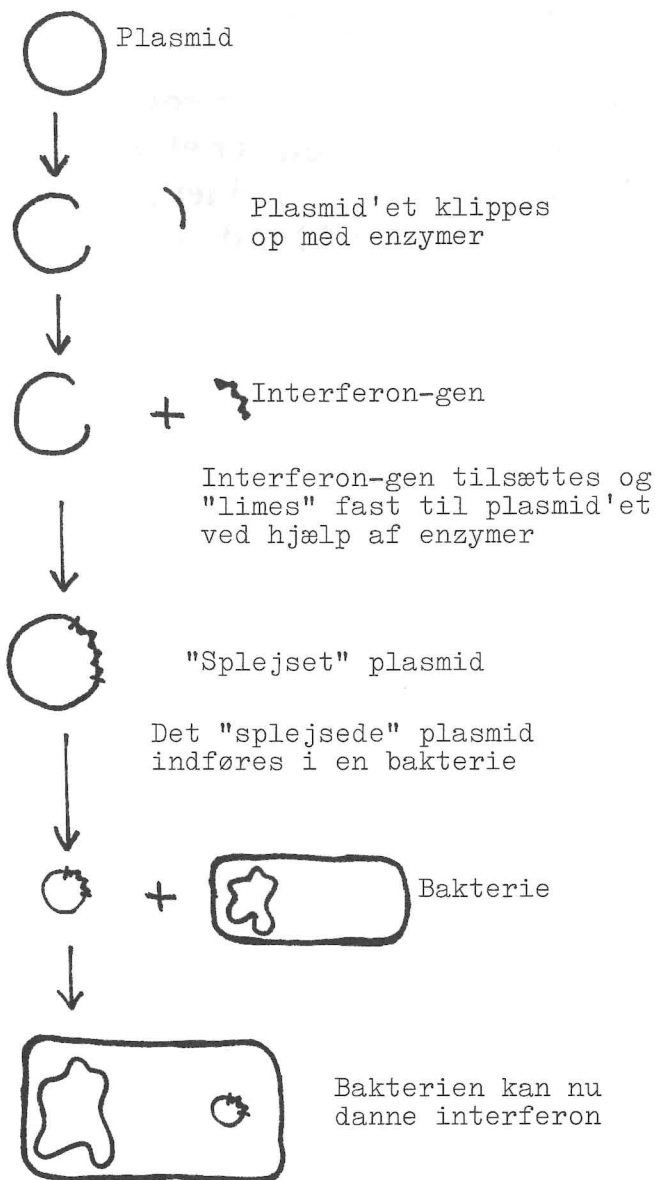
Plasmid

Plasmid'et klippes op med enzymer

+ Interferon-gen

Interferon-gen tilsættes og "limes" fast til plasmid'et ved hjælp af enzymer

"Splejset" plasmid

Det "splejsede" plasmid indføres i en bakterie

+ Bakterie

Bakterien kan nu danne interferon